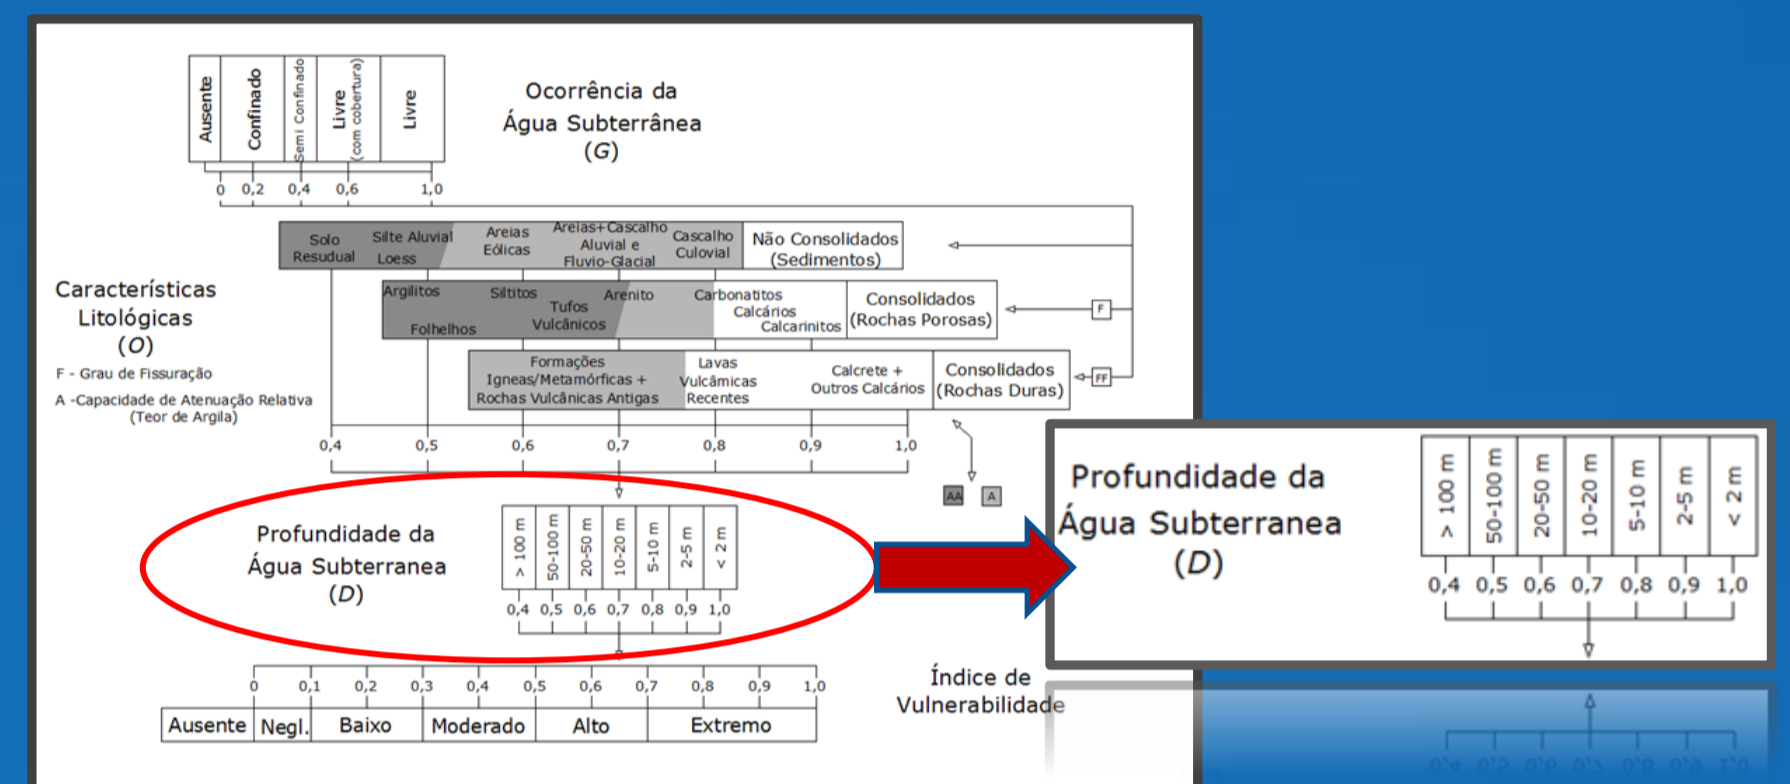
Ausente | Confinado | Semi Confinado | Livre (com cobertura) | Livre

0  0,2  0,4  0,6  1,0

Ocorrência da Água Subterrânea (G)

Solo Resudual  Silte Aluvial Loess  Areias Eólicas  Areias+Cascalho Aluvial e Fluvio-Glacial  Cascalho Culovial  Não Consolidados (Sedimentos)

Argilitos  Siltitos  Tufos Vulcânicos  Arenito  Folhelhos  Carbonatitos Calcários Calcarinitos  Consolidados (Rochas Porosas)  F

Formações Igneas/Metamórficas + Rochas Vulcânicas Antigas  Lavas Vulcâmicas Recentes  Calcrete + Outros Calcários  Consolidados (Rochas Duras)  FF

Características Litológicas (O)

F - Grau de Fissuração

A -Capacidade de Atenuação Relativa (Teor de Argila)

0,4  0,5  0,6  0,7  0,8  0,9  1,0

AA  A

Profundidade da Água Subterranea (D)

> 100 m | 50-100 m | 20-50 m | 10-20 m | 5-10 m | 2-5 m | < 2 m

0,4  0,5  0,6  0,7  0,8  0,9  1,0

0  0,1  0,2  0,3  0,4  0,5  0,6  0,7  0,8  0,9  1,0

| Ausente | Negl. | Baixo | Moderado | Alto | Extremo |
|---|---|---|---|---|---|

Índice de Vulnerabilidade

Profundidade da Água Subterranea (D)

> 100 m | 50-100 m | 20-50 m | 10-20 m | 5-10 m | 2-5 m | < 2 m

0,4  0,5  0,6  0,7  0,8  0,9  1,0